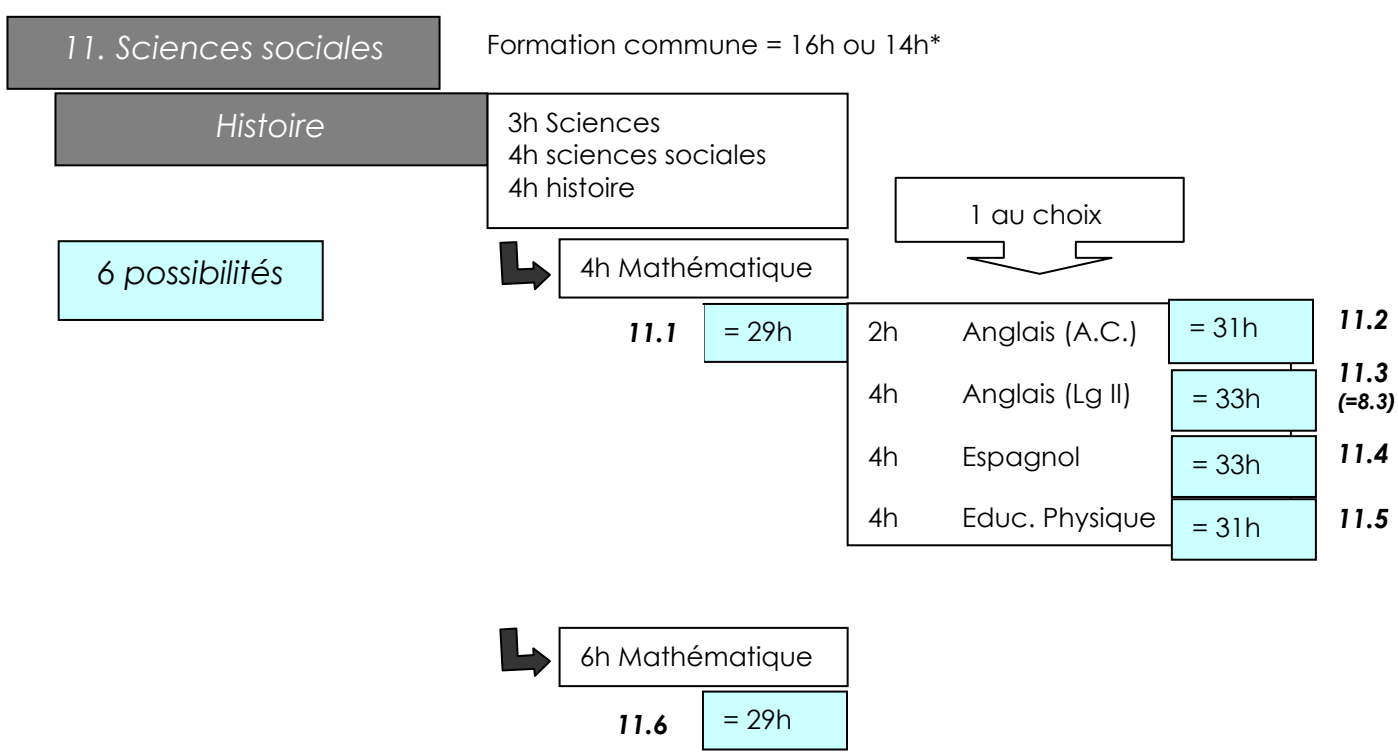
11. Sciences sociales

Formation commune = 16h ou 14h*

Histoire

3h Sciences
4h sciences sociales
4h histoire

1 au choix

6 possibilités

4h Mathématique

11.1 = 29h

| | | | |
|---|---|---|---|
| 2h | Anglais (A.C.) | = 31h | 11.2 |
| 4h | Anglais (Lg II) | = 33h | 11.3 (=8.3) |
| 4h | Espagnol | = 33h | 11.4 |
| 4h | Educ. Physique | = 31h | 11.5 |

6h Mathématique

11.6 = 29h